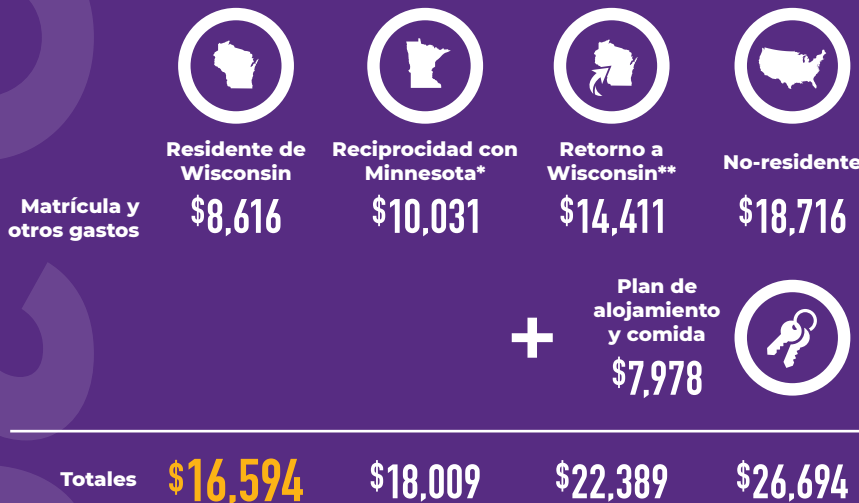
Residente de Wisconsin

Reciprocidad con Minnesota*

Retorno a Wisconsin**

No-residente

Matrícula y otros gastos

$8,616

$10,031

$14,411

$18,716

+

Plan de alojamiento y comida

$7,978

Totales

$16,594

$18,009

$22,389

$26,694